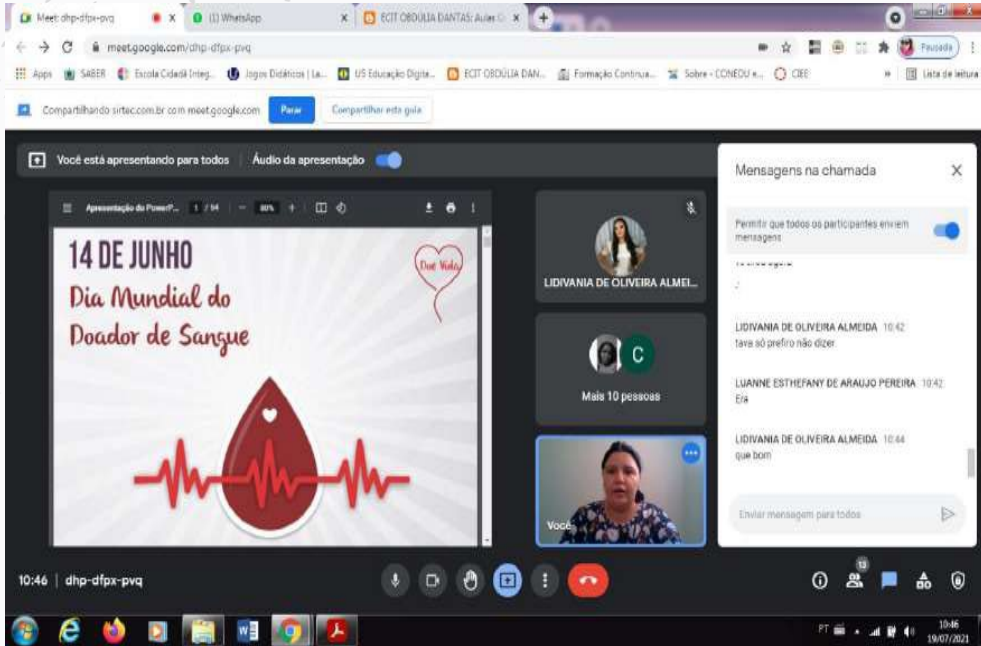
Meet: dhp-dfpx-pvq ×
(1) WhatsApp ×
ECIT OBDÚLIA DANTAS: Aulas ×

meet.google.com/dhp-dfpx-pvq

Pausada

Apps SABER Escola Cidadã Integ... Jogos Didáticos | La... US Educação Digita... ECIT OBDÚLIA DAN... Formação Continua... Sobre - CONEDU e... CIEE Lista de leitura

Compartilhando sirtec.com.br com meet.google.com Parar Compartilhar esta guia

Você está apresentando para todos | Áudio da apresentação

Apresentação do PowerP... 1 / 94 80%

14 DE JUNHO
Dia Mundial do Doador de Sangue
Doe Vida

LIDIVANIA DE OLIVEIRA ALMEI...

C
Mais 10 pessoas

Você

Mensagens na chamada

Permitir que todos os participantes enviem mensagens

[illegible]

LIDIVANIA DE OLIVEIRA ALMEIDA 10:42
tava só prefiro não dizer

LUANNE ESTHEFANY DE ARAUJO PEREIRA 10:42
Eita

LIDIVANIA DE OLIVEIRA ALMEIDA 10:44
que bom

Enviar mensagem para todos

10:46 | dhp-dfpx-pvq

13

PT 10:46 19/07/2021